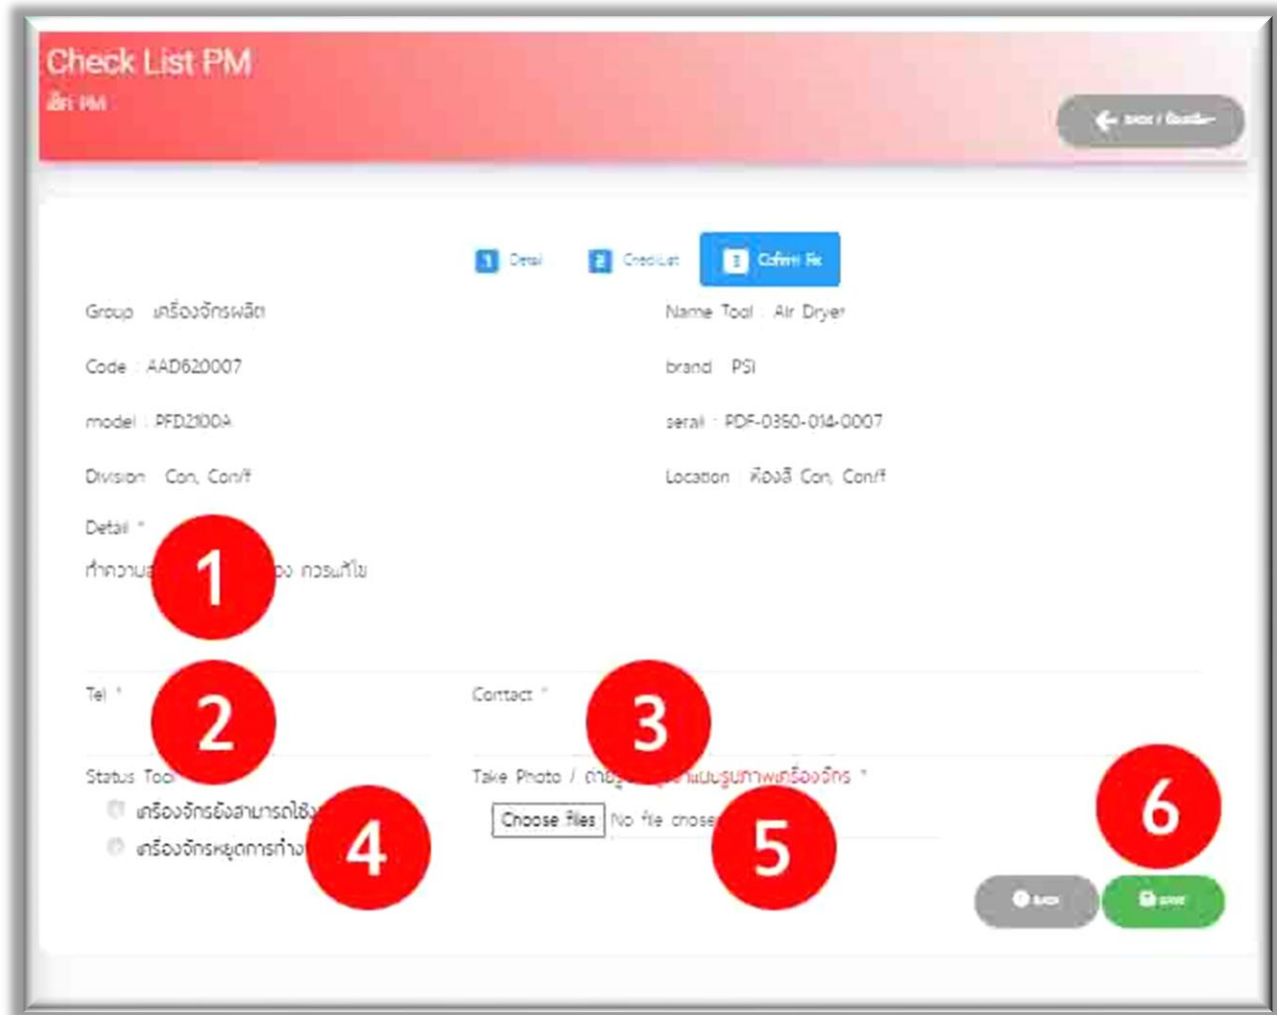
Check List PM
เช็ค PM

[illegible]

1 Detail
2 Check List
3 Confirm Fix

Group : เครื่องจักรผลิต
Name Tool : Air Dryer
Code : AAD620007
brand : PSI
model : PFD2100A
serail : PDF-0350-014-0007
Division : Con, Con/f
Location : ห้องสี Con, Con/f
Detail *
ทำความ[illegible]ง ควรแก้ไข

1

Tel *
2
Contact *
3

Status Tool
เครื่องจักรยังสามารถใช้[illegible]
เครื่องจักรหยุดการทำง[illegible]
4

Take Photo / ถ่าย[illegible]แนบรูปภาพเครื่องจักร *
Choose files No file chose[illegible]
5

6
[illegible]
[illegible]